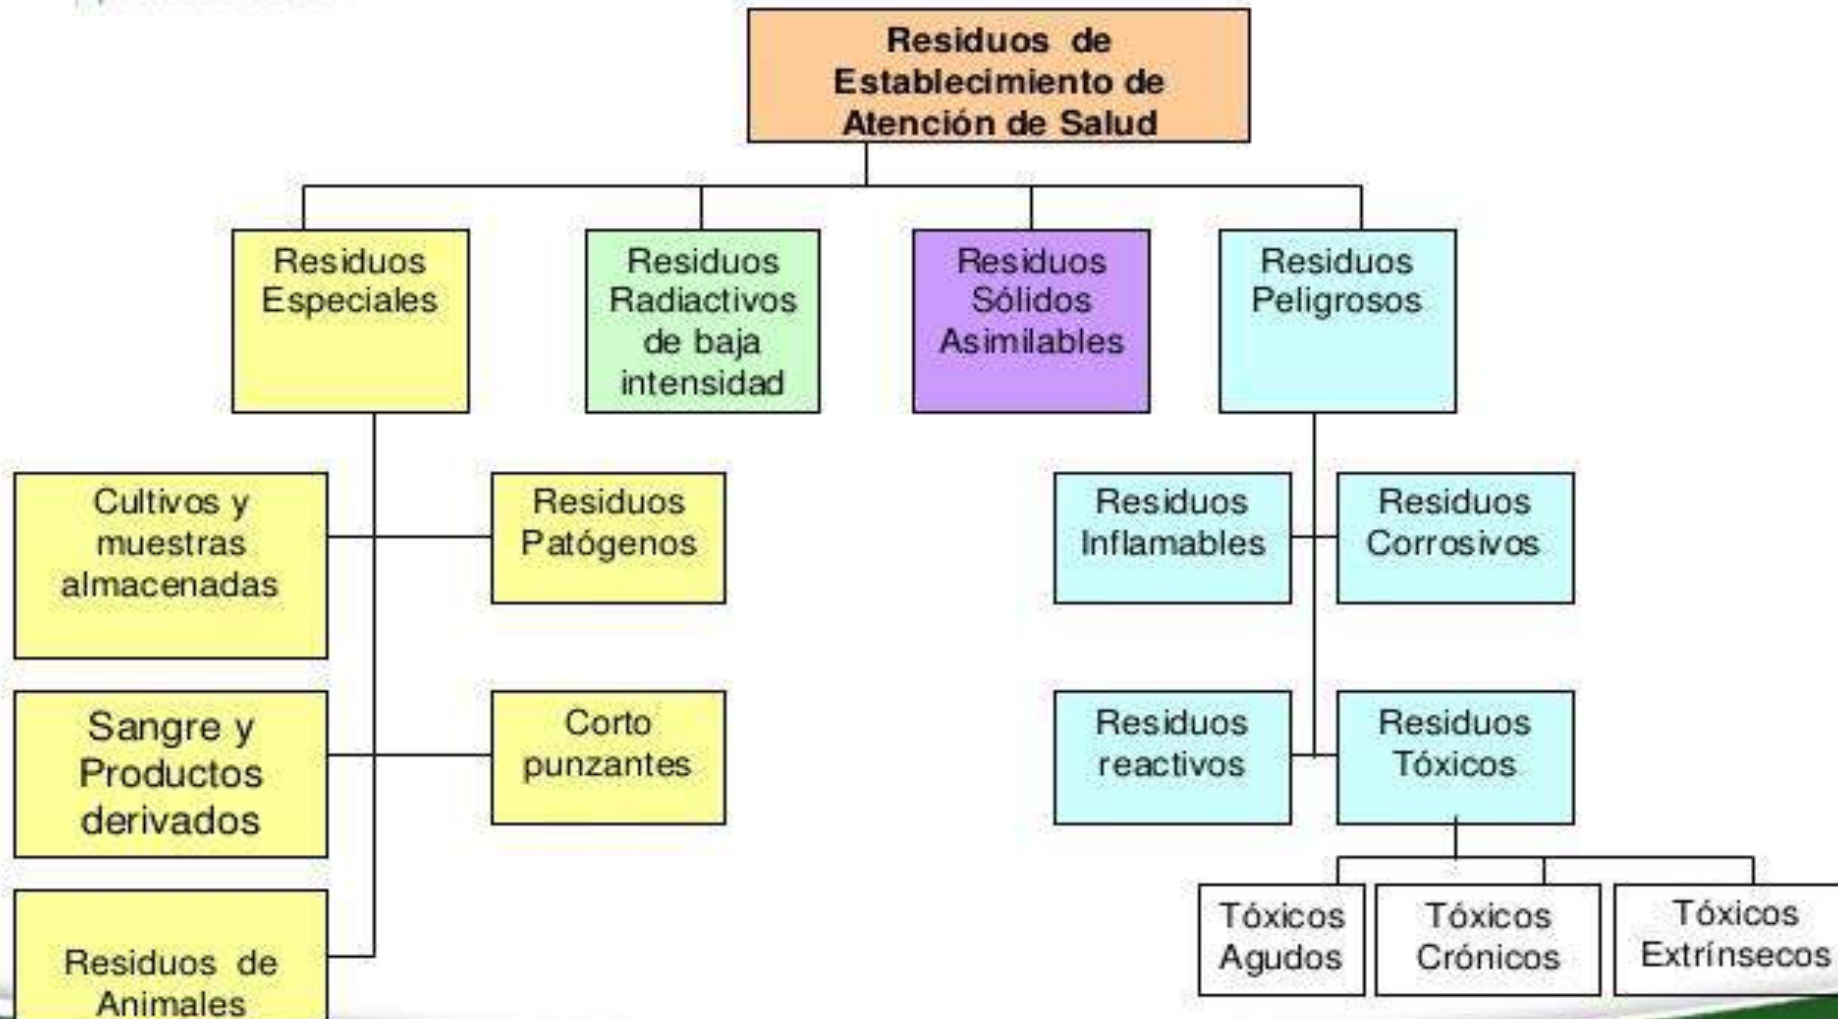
Residuos de Establecimiento de Atención de Salud

Residuos Especiales

Residuos Radiactivos de baja intensidad

Residuos Sólidos Asimilables

Residuos Peligrosos

Cultivos y muestras almacenadas

Residuos Patógenos

Sangre y Productos derivados

Corto punzantes

Residuos de Animales

Residuos Inflamables

Residuos Corrosivos

Residuos reactivos

Residuos Tóxicos

Tóxicos Agudos

Tóxicos Crónicos

Tóxicos Extrínsecos